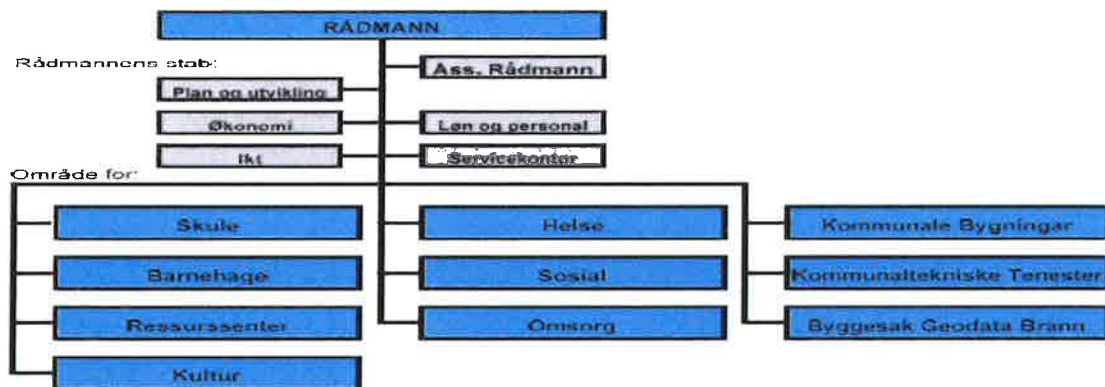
RÅDMANN

Rådmannens stab:

Ass. Rådmann

Plan og utvikling

Økonomi

Løn og personal

Ikt

Servicekontor

Område for:

Skule

Barnehage

Ressurssenter

Kultur

Helse

Sosial

Omsorg

Kommunale Bygningar

Kommunaltekniske Tenester

Byggesak Geodata Brann